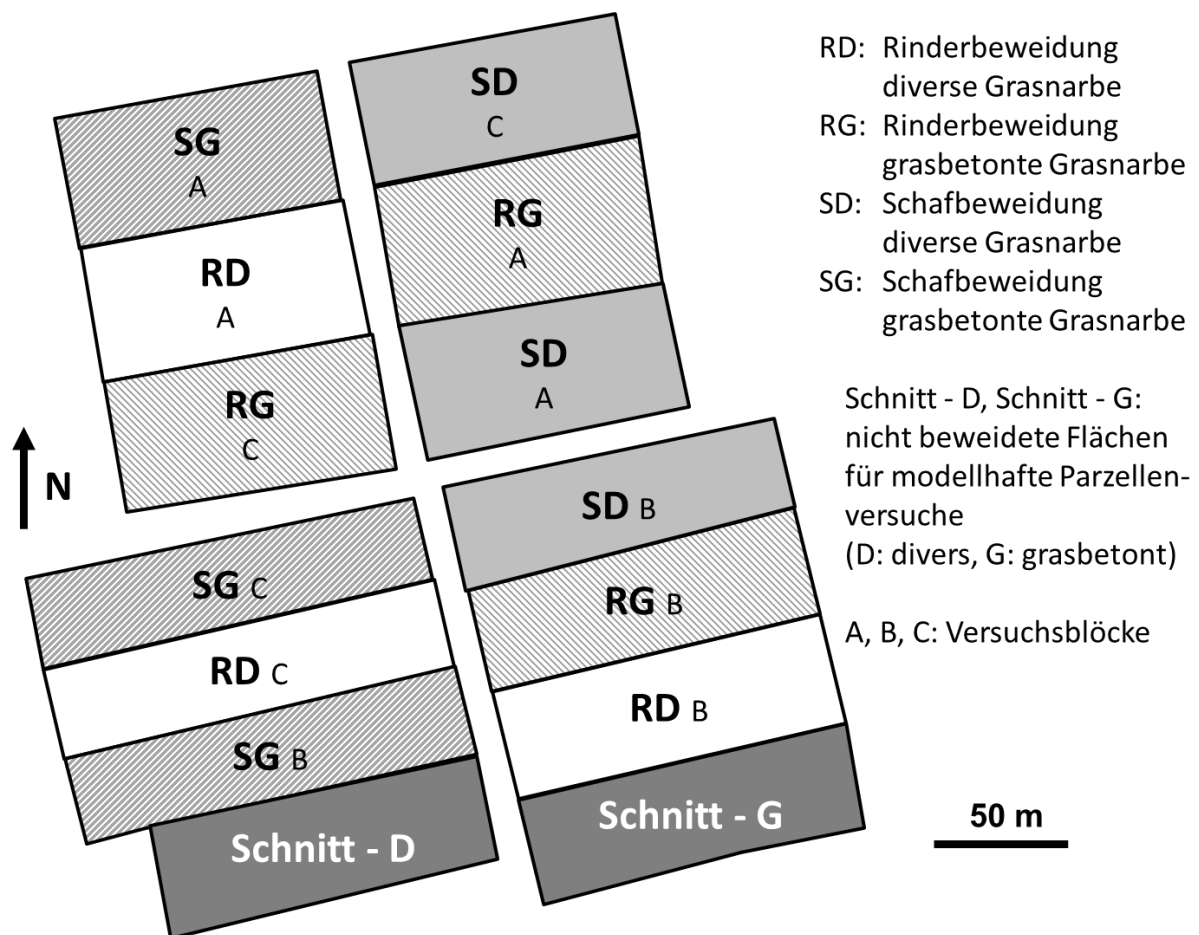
SG
A

RD
A

RG
C

SD
C

RG
A

SD
A

N

SG C

RD C

SG B

Schnitt - D

SD B

RG B

RD B

Schnitt - G

RD: Rinderbeweidung diverse Grasnarbe
RG: Rinderbeweidung grasbetonte Grasnarbe
SD: Schafbeweidung diverse Grasnarbe
SG: Schafbeweidung grasbetonte Grasnarbe

Schnitt - D, Schnitt - G: nicht beweidete Flächen für modellhafte Parzellenversuche
(D: divers, G: grasbetont)

A, B, C: Versuchsblöcke

50 m